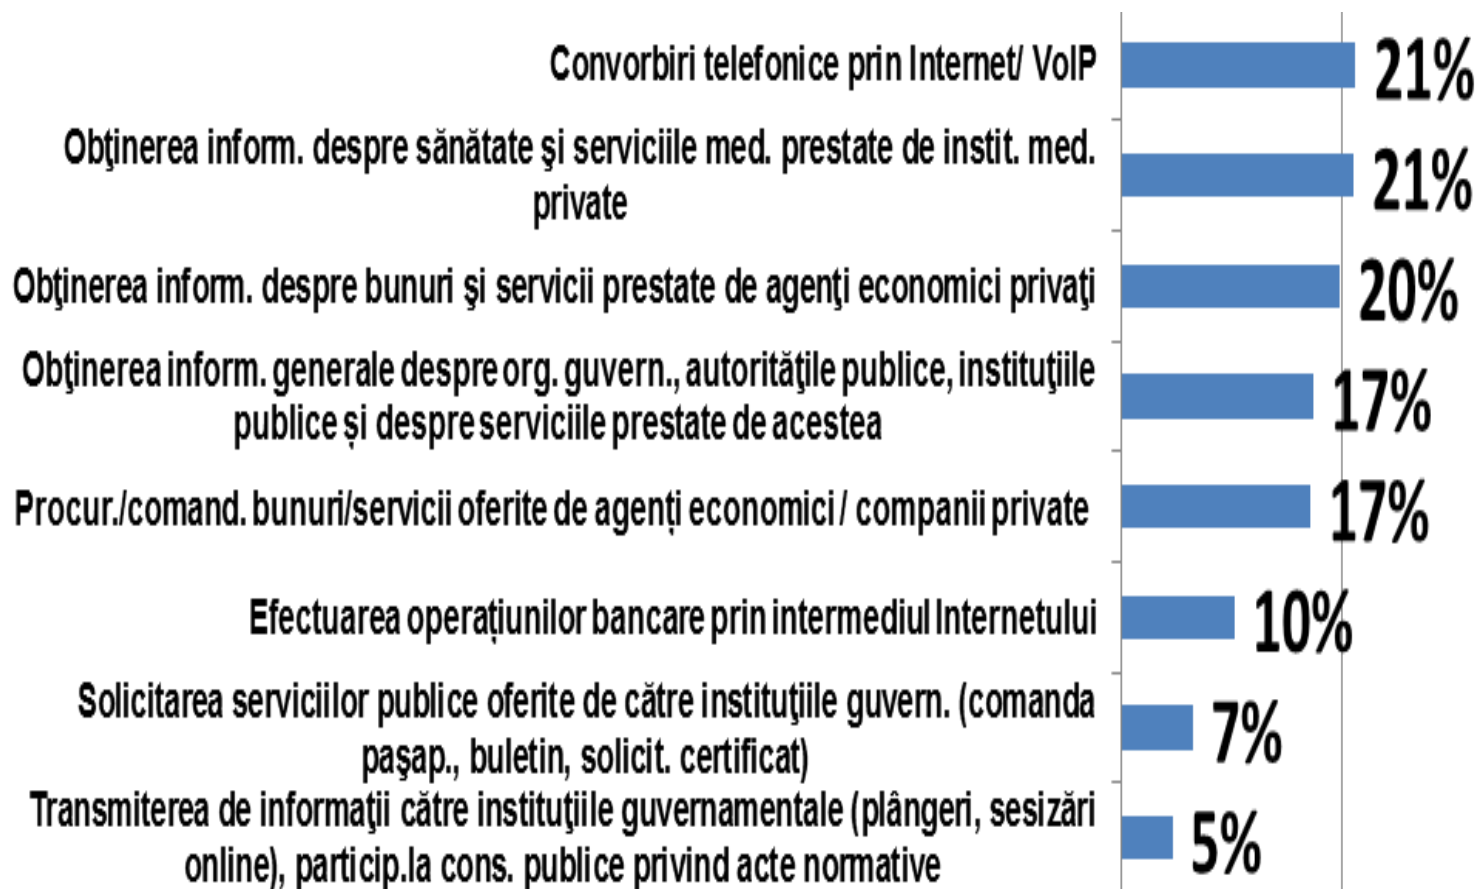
Convorbiri telefonice prin Internet/ VoIP 21%

Obţinerea inform. despre sănătate şi serviciile med. prestate de instit. med. private 21%

Obţinerea inform. despre bunuri şi servicii prestate de agenţi economici privaţi 20%

Obţinerea inform. generale despre org. guvern., autorităţile publice, instituţiile publice și despre serviciile prestate de acestea 17%

Procur./comand. bunuri/servicii oferite de agenți economici / companii private 17%

Efectuarea operațiunilor bancare prin intermediul Internetului 10%

Solicitarea serviciilor publice oferite de către instituţiile guvern. (comanda paşap., buletin, solicit. certificat) 7%

Transmiterea de informaţii către instituţiile guvernamentale (plângeri, sesizări online), particip.la cons. publice privind acte normative 5%